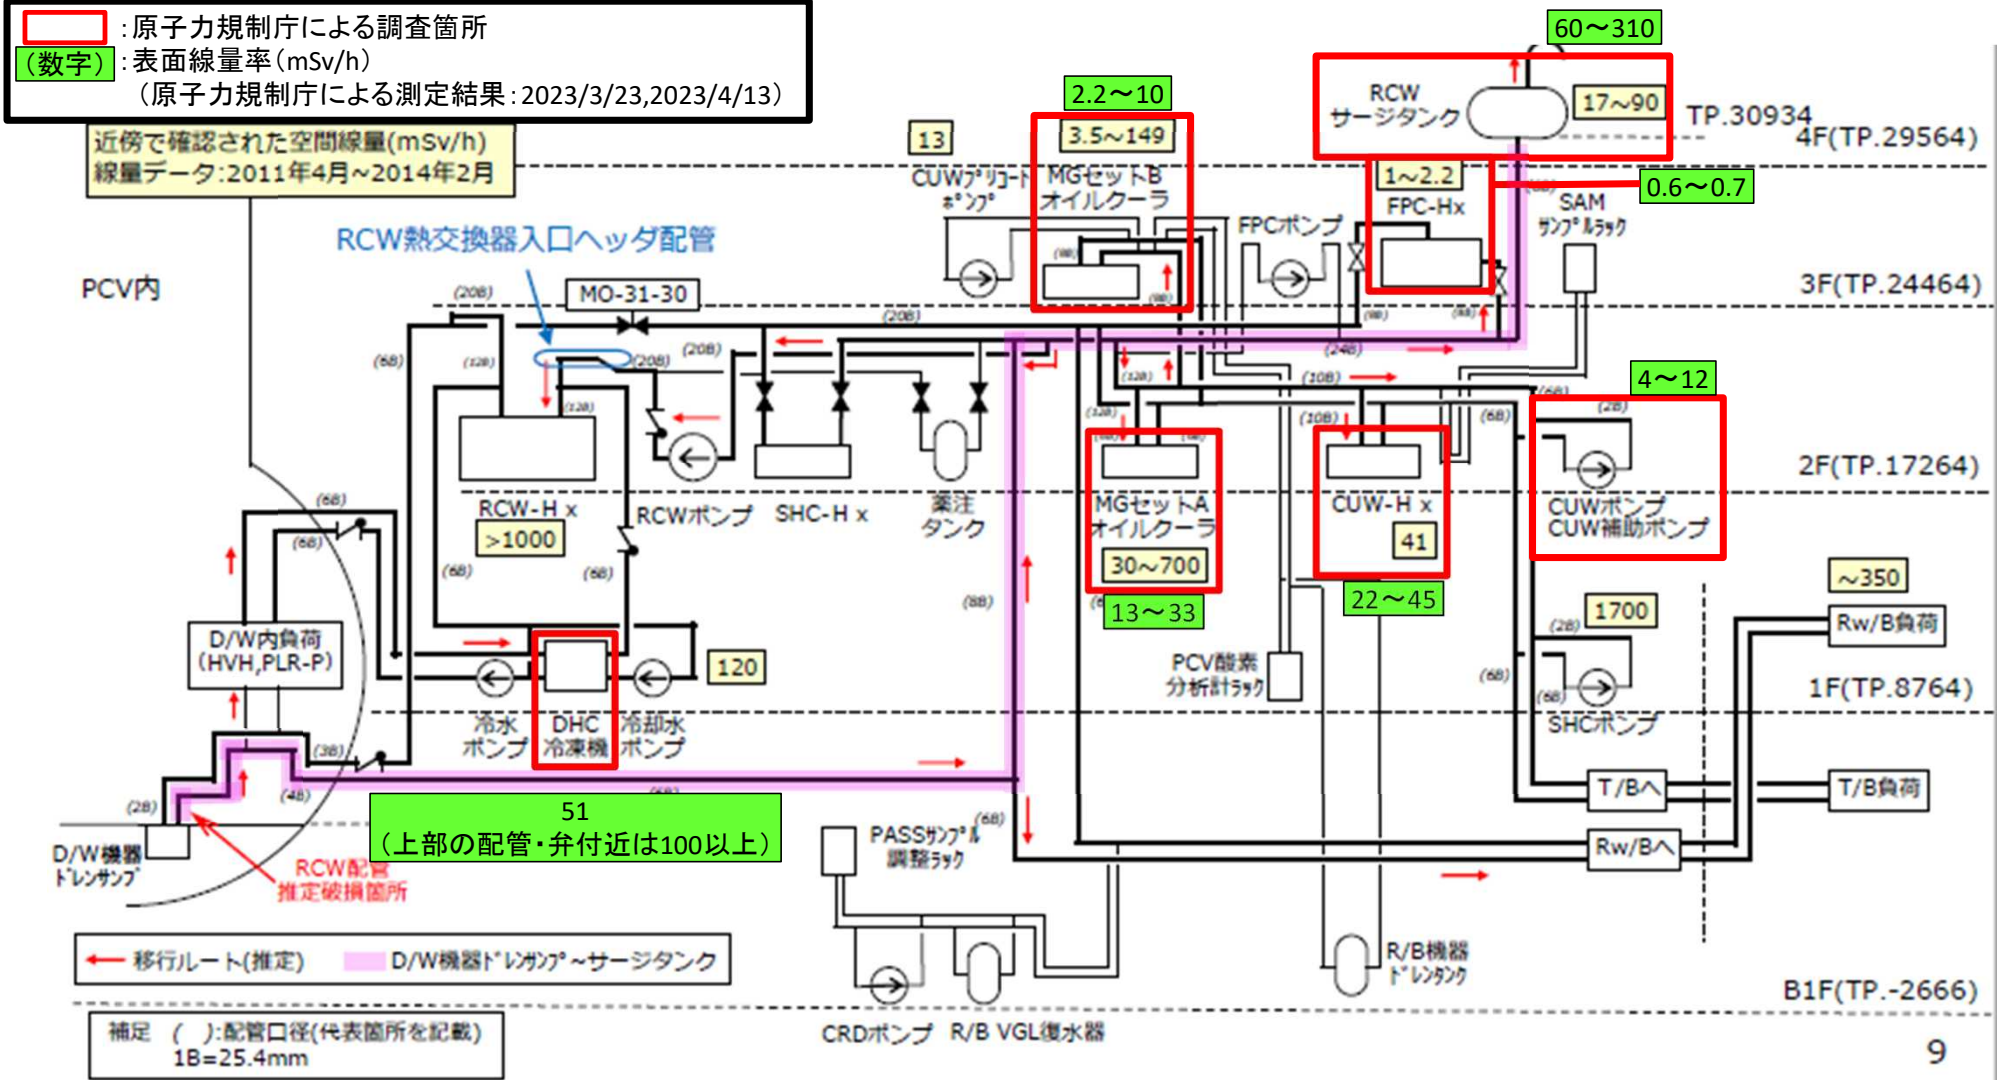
:原子力規制庁による調査箇所
（数字）:表面線量率（mSv/h）
（原子力規制庁による測定結果：2023/3/23,2023/4/13）

近傍で確認された空間線量(mSv/h)
線量データ:2011年4月~2014年2月

60～310
RCW サージタンク
17~90
TP.30934
4F(TP.29564)

2.2～10
3.5~149
13
CUWプリコートポンプ
MGセットB オイルクーラ
FPCポンプ
1~2.2
FPC-Hx
0.6～0.7
SAM サンプルラック
3F(TP.24464)

RCW熱交換器入口ヘッダ配管
PCV内
MO-31-30
(20B)
(20B)
(20B)
(20B)
(6B)
(12B)
(12B)
(24B)
(10B)
(10B)
(12B)
(6B)
(2B)
4～12
2F(TP.17264)

RCW-H x
>1000
RCWポンプ
SHC-H x
薬注タンク
MGセットA オイルクーラ
30~700
CUW-H x
41
CUWポンプ CUW補助ポンプ
13～33
22～45
(6B)
(6B)
(6B)
(6B)
(8B)
~350
1700
(2B)
Rw/B負荷

D/W内負荷 (HVH,PLR-P)
120
冷水ポンプ
DHC 冷凍機
冷却水ポンプ
PCV酸素分析計ラック
(6B)
(6B)
SHCポンプ
1F(TP.8764)

(3B)
(4B)
(2B)
T/B へ
T/B負荷
51
（上部の配管・弁付近は100以上）
D/W機器ドレンサンプ
RCW配管推定破損箇所
PASSサンプル調整ラック
(6B)
Rw/Bへ

移行ルート(推定)
D/W機器ドレンサンプ～サージタンク
R/B機器ドレンタンク
B1F(TP.-2666)

補足 ( ):配管口径(代表箇所を記載)
1B=25.4mm
CRDポンプ
R/B VGL復水器
9